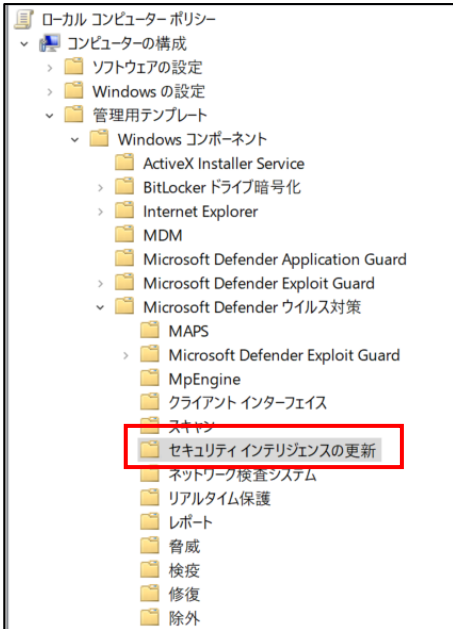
ローカル コンピューター ポリシー
コンピューターの構成
ソフトウェアの設定
Windows の設定
管理用テンプレート
Windows コンポーネント
ActiveX Installer Service
BitLocker ドライブ暗号化
Internet Explorer
MDM
Microsoft Defender Application Guard
Microsoft Defender Exploit Guard
Microsoft Defender ウイルス対策
MAPS
Microsoft Defender Exploit Guard
MpEngine
クライアント インターフェイス
スキャン
セキュリティ インテリジェンスの更新
ネットワーク検査システム
リアルタイム保護
レポート
脅威
検疫
修復
除外